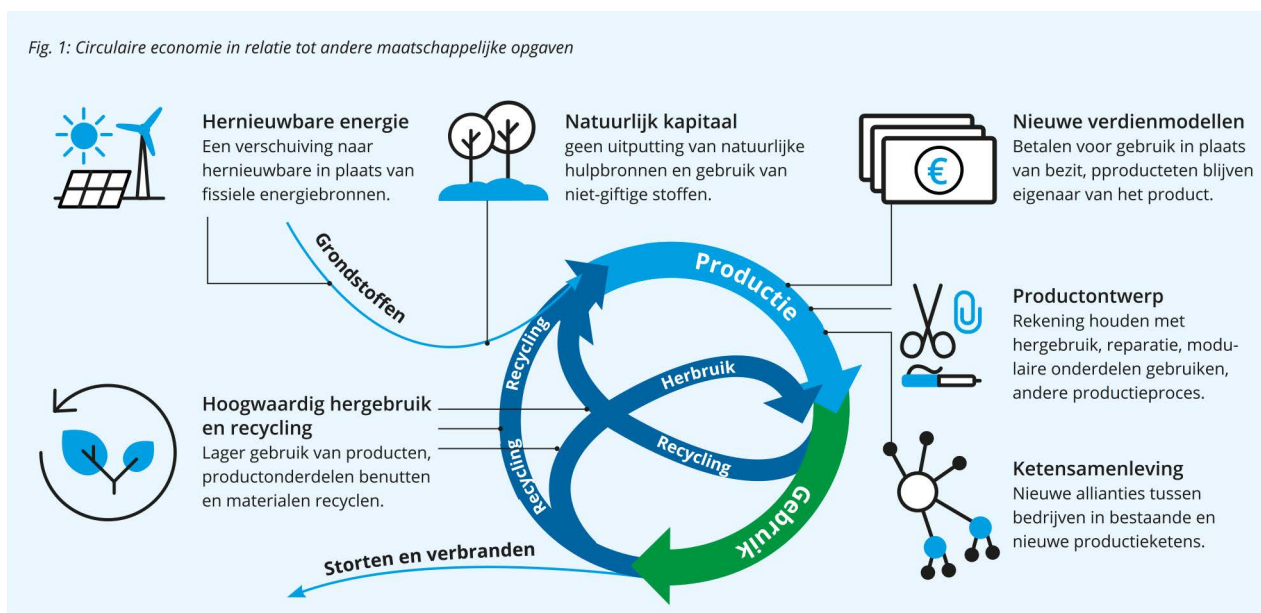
Fig. 1: Circulaire economie in relatie tot andere maatschappelijke opgaven

Hernieuwbare energie
Een verschuiving naar hernieuwbare in plaats van fissiele energiebronnen.

Natuurlijk kapitaal
geen uitputting van natuurlijke hulpbronnen en gebruik van niet-giftige stoffen.

Nieuwe verdienmodellen
Betalen voor gebruik in plaats van bezit, pproducteten blijven eigenaar van het product.

Grondstoffen

Productie

Productontwerp
Rekening houden met hergebruik, reparatie, modulaire onderdelen gebruiken, andere productieproces.

Recycling

Herbruik

Recycling

Recycling

Hoogwaardig hergebruik en recycling
Lager gebruik van producten, productonderdelen benutten en materialen recyclen.

Gebruik

Ketensamenleving
Nieuwe allianties tussen bedrijven in bestaande en nieuwe productieketens.

Storten en verbranden